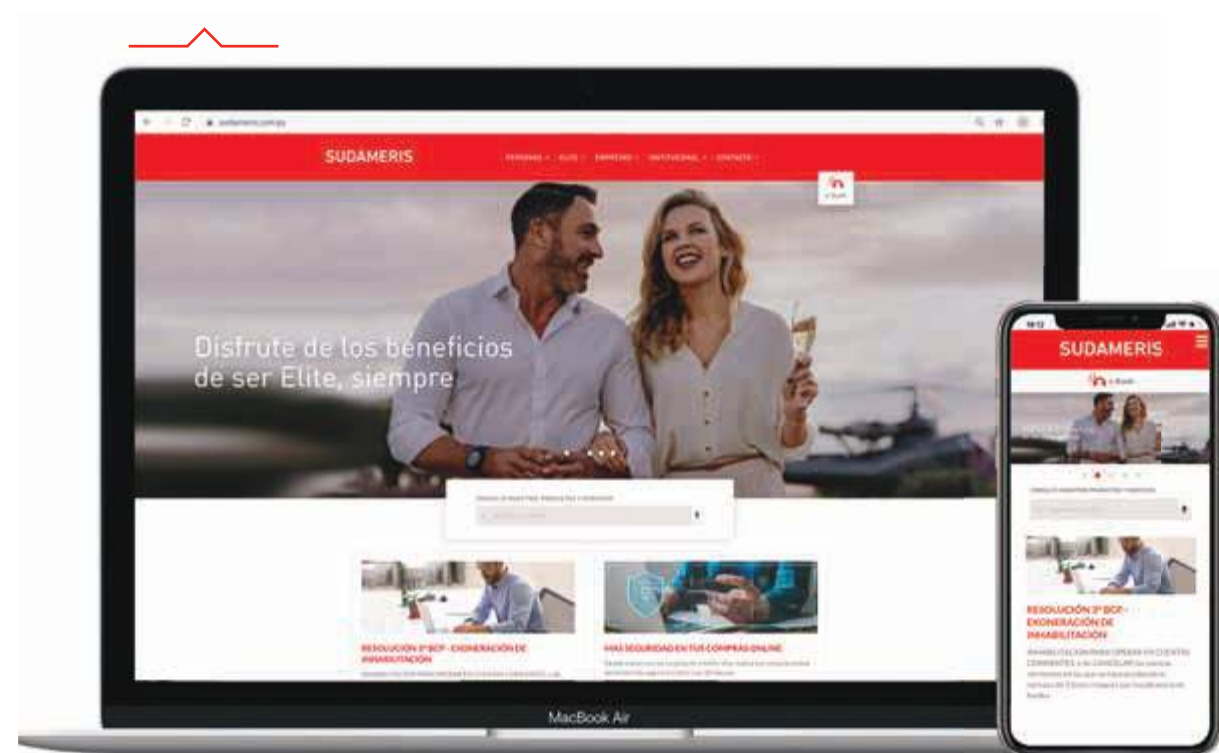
sudameris.com.py

SUDAMERIS

PERSONAS · ELITE · EMPRESAS · INSTITUCIONAL · CONTACTO

Disfrute de los beneficios de ser Elite, siempre

CONSULTE NUESTROS PRODUCTOS Y SERVICIOS

RESOLUCIÓN 3° BCP - EXONERACIÓN DE INHABILITACIÓN

MÁS SEGURIDAD EN TUS COMPRAS ONLINE

MacBook Air

SUDAMERIS

CONSULTE NUESTROS PRODUCTOS Y SERVICIOS

RESOLUCIÓN 3° BCP - EXONERACIÓN DE INHABILITACIÓN

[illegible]